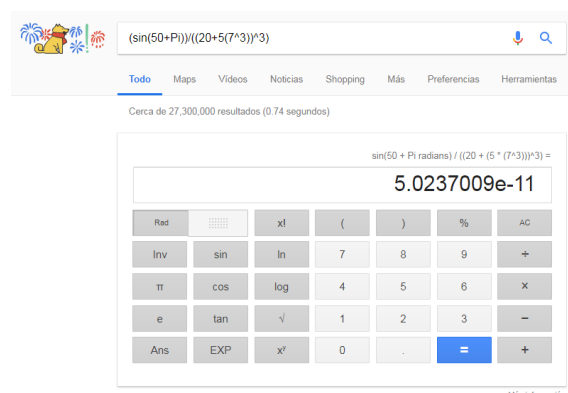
(sin(50+Pi))/((20+5(7^3))^3)

Todo Maps Videos Noticias Shopping Más Preferencias Herramientas

Cerca de 27,300,000 resultados (0.74 segundos)

sin(50 + Pi radians) / ((20 + (5 * (7^3)))^3) =

5.0237009e-11

| Rad | | x! | ( | ) | % | AC |
|---|---|---|---|---|---|---|
| Inv | sin | ln | 7 | 8 | 9 | ÷ |
| π | cos | log | 4 | 5 | 6 | × |
| e | tan | √ | 1 | 2 | 3 | − |
| Ans | EXP | $x^y$ | 0 | . | = | + |